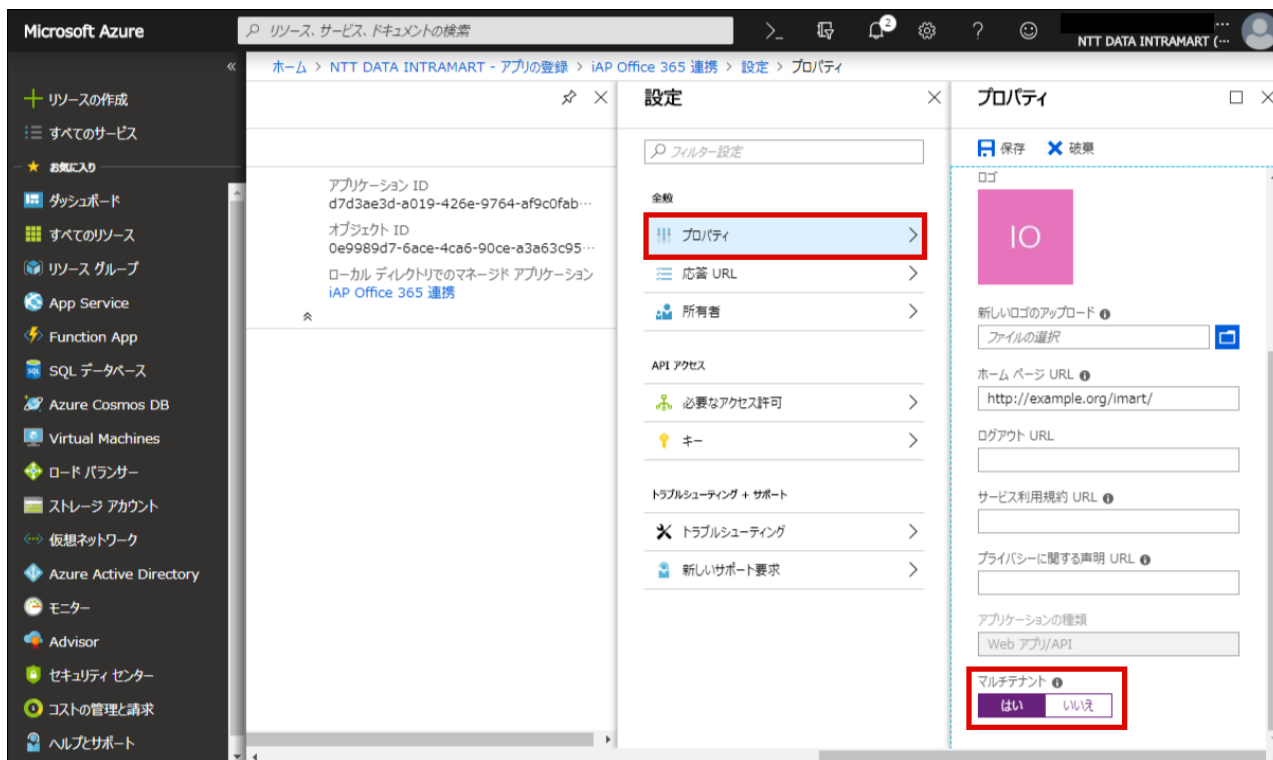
Microsoft Azure
リソース、サービス、ドキュメントの検索
2
NTT DATA INTRAMART (···

ホーム > NTT DATA INTRAMART - アプリの登録 > iAP Office 365 連携 > 設定 > プロパティ

«
+ リソースの作成
すべてのサービス
★ お気に入り
ダッシュボード
すべてのリソース
リソース グループ
App Service
Function App
SQL データベース
Azure Cosmos DB
Virtual Machines
ロード バランサー
ストレージ アカウント
仮想ネットワーク
Azure Active Directory
モニター
Advisor
セキュリティ センター
コストの管理と請求
ヘルプとサポート

アプリケーション ID
d7d3ae3d-a019-426e-9764-af9c0fab···
オブジェクト ID
0e9989d7-6ace-4ca6-90ce-a3a63c95···
ローカル ディレクトリでのマネージド アプリケーション
iAP Office 365 連携

設定
フィルター設定
全般
プロパティ
応答 URL
所有者
API アクセス
必要なアクセス許可
キー
トラブルシューティング + サポート
トラブルシューティング
新しいサポート要求

プロパティ
保存
破棄
ロゴ
IO
新しいロゴのアップロード
ファイルの選択
ホーム ページ URL
http://example.org/imart/
ログアウト URL
サービス利用規約 URL
プライバシーに関する声明 URL
アプリケーションの種類
Web アプリ/API
マルチテナント
はい
いいえ